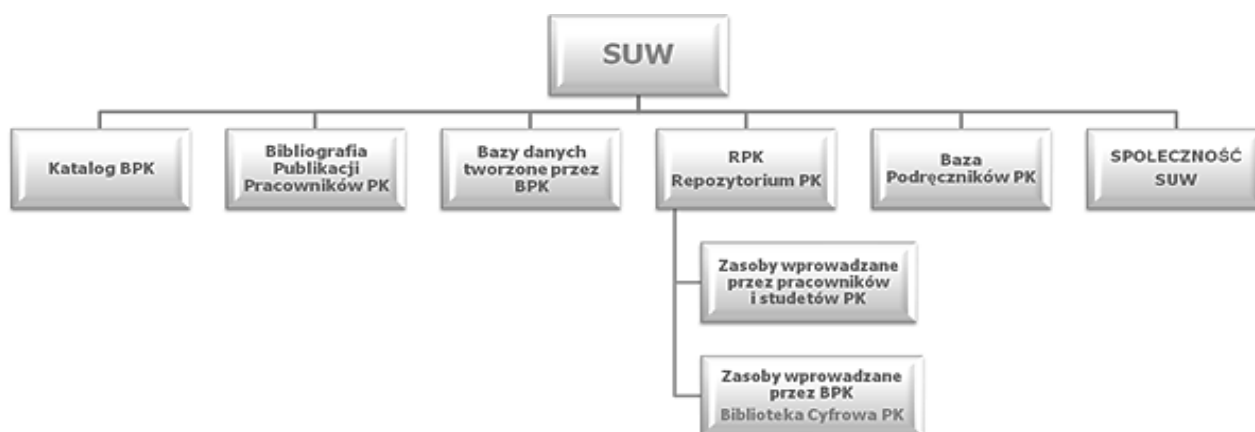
SUW

Katalog BPK

Bibliografia Publikacji Pracowników PK

Bazy danych tworzone przez BPK

RPK Repozytorium PK

Baza Podręczników PK

SPOŁECZNOŚĆ SUW

Zasoby wprowadzane przez pracowników i studetów PK

Zasoby wprowadzane przez BPK Biblioteka Cyfrowa PK